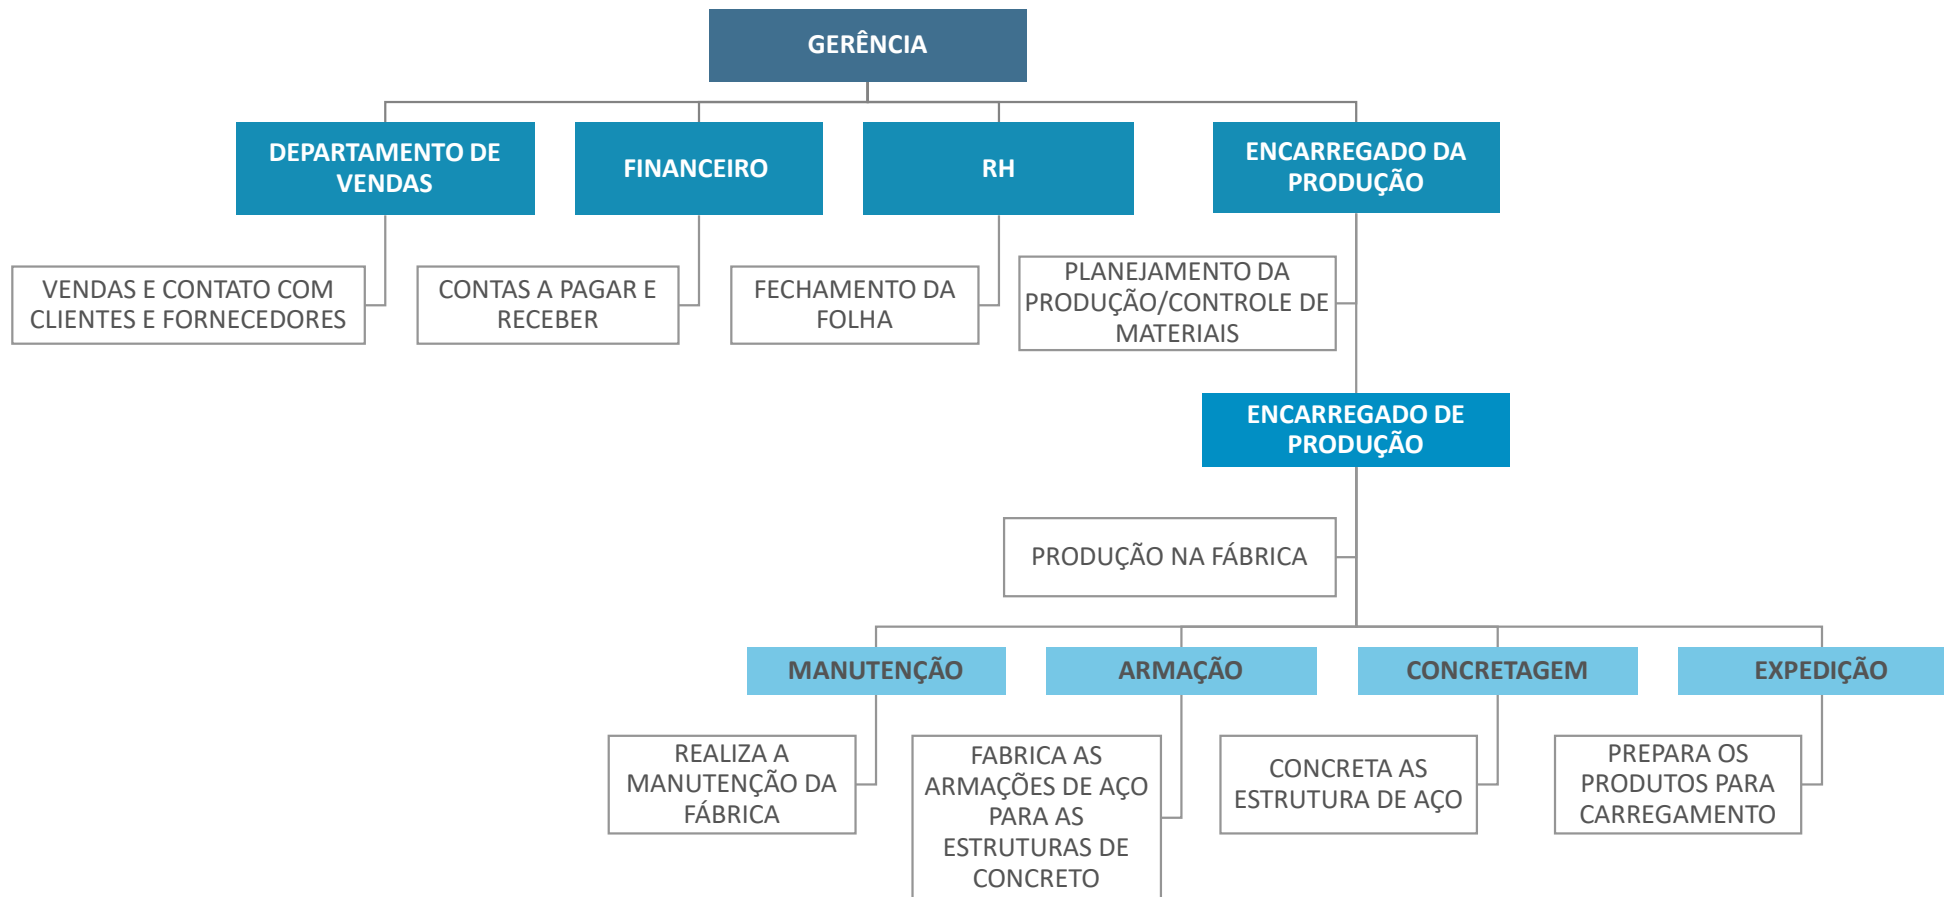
GERÊNCIA

DEPARTAMENTO DE VENDAS

FINANCEIRO

RH

ENCARREGADO DA PRODUÇÃO

VENDAS E CONTATO COM CLIENTES E FORNECEDORES

CONTAS A PAGAR E RECEBER

FECHAMENTO DA FOLHA

PLANEJAMENTO DA PRODUÇÃO/CONTROLE DE MATERIAIS

ENCARREGADO DE PRODUÇÃO

PRODUÇÃO NA FÁBRICA

MANUTENÇÃO

ARMAÇÃO

CONCRETAGEM

EXPEDIÇÃO

REALIZA A MANUTENÇÃO DA FÁBRICA

FABRICA AS ARMAÇÕES DE AÇO PARA AS ESTRUTURAS DE CONCRETO

CONCRETA AS ESTRUTURA DE AÇO

PREPARA OS PRODUTOS PARA CARREGAMENTO